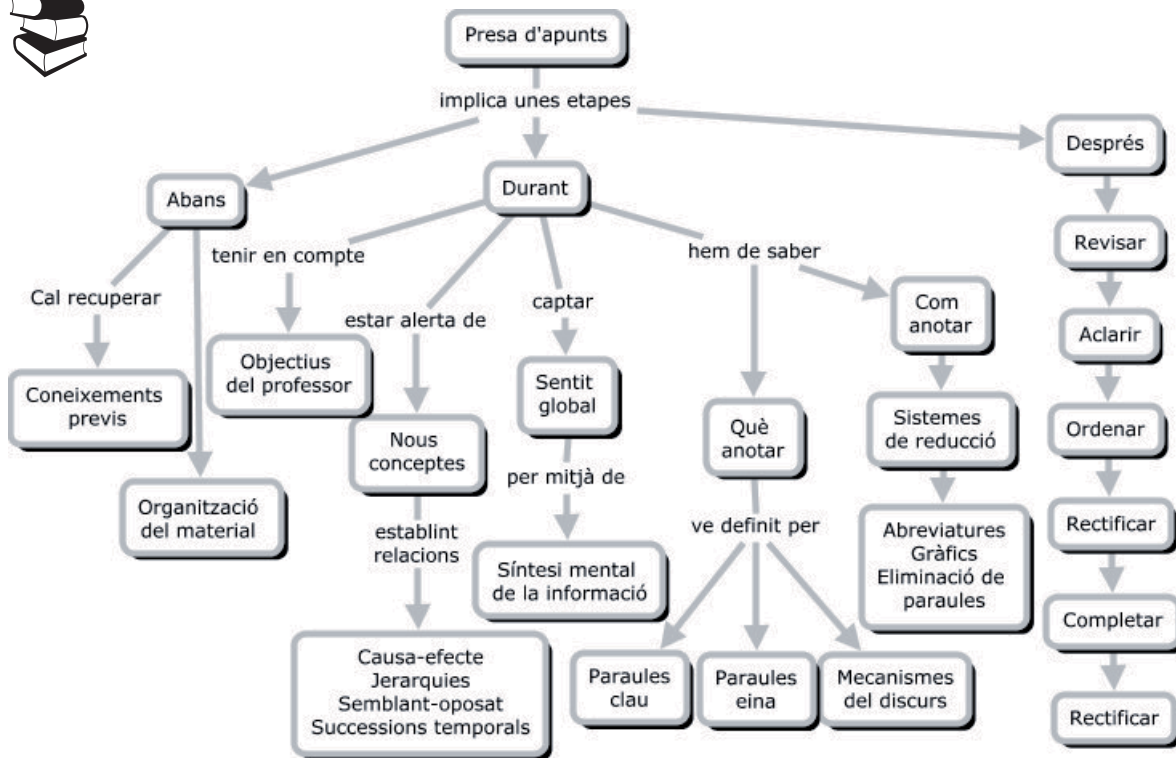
Presa d'apunts

implica unes etapes

Abans

Durant

Després

Cal recuperar

Coneixements previs

Organització del material

tenir en compte

Objectius del professor

estar alerta de

Nous conceptes

establint relacions

Causa-efecte
Jerarquies
Semblant-oposat
Successions temporals

captar

Sentit global

per mitjà de

Síntesi mental de la informació

hem de saber

Què anotar

ve definit per

Paraules clau

Paraules eina

Mecanismes del discurs

Com anotar

Sistemes de reducció

Abreviatures
Gràfics
Eliminació de paraules

Revisar

Aclarir

Ordenar

Rectificar

Completar

Rectificar